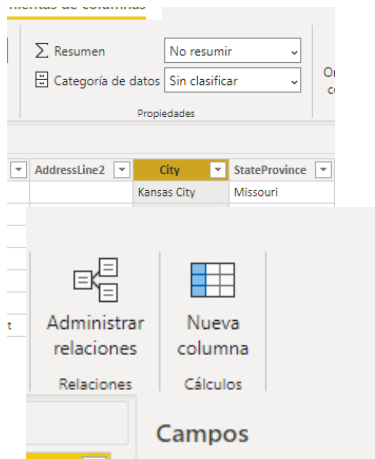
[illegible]mientas de columnas

Resumen	No resumir
Categoría de datos	Sin clasificar

Propiedades

Or
c

AddressLine2	City	StateProvince
Kansas City	Missouri

t

Administrar relaciones
Relaciones

Nueva columna
Cálculos

Campos